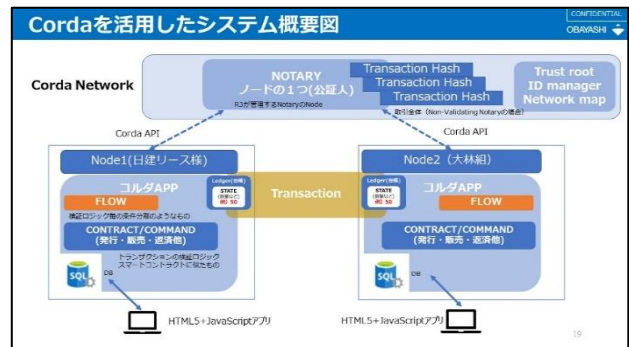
Cordaを活用したシステム概要図

CONFIDENTIAL
OBAYASHI

Corda Network

NOTARY
ノードの１つ（公証人）
R3が管理するNotaryのNode

Transaction Hash
Transaction Hash
Transaction Hash
取引全体（Non-Validating Notaryの場合）

Trust root
ID manager
Network map

Corda API

Corda API

Node1（日建リース様）

Node2（大林組）

コルダAPP

FLOW

検証ロジック等の条件分類のようなもの

CONTRACT/COMMAND
（発行・販売・返済他）

トランザクションの検証ロジック
スマートコントラクトに似たもの

Ledger（台帳）
STATE
（数量など）
例: 50

Transaction

Ledger（台帳）
STATE
（数量など）
例: 50

コルダAPP

FLOW

CONTRACT/COMMAND
（発行・販売・返済他）

SQL
DB

SQL
DB

HTML5+JavaScriptアプリ

HTML5+JavaScriptアプリ

19